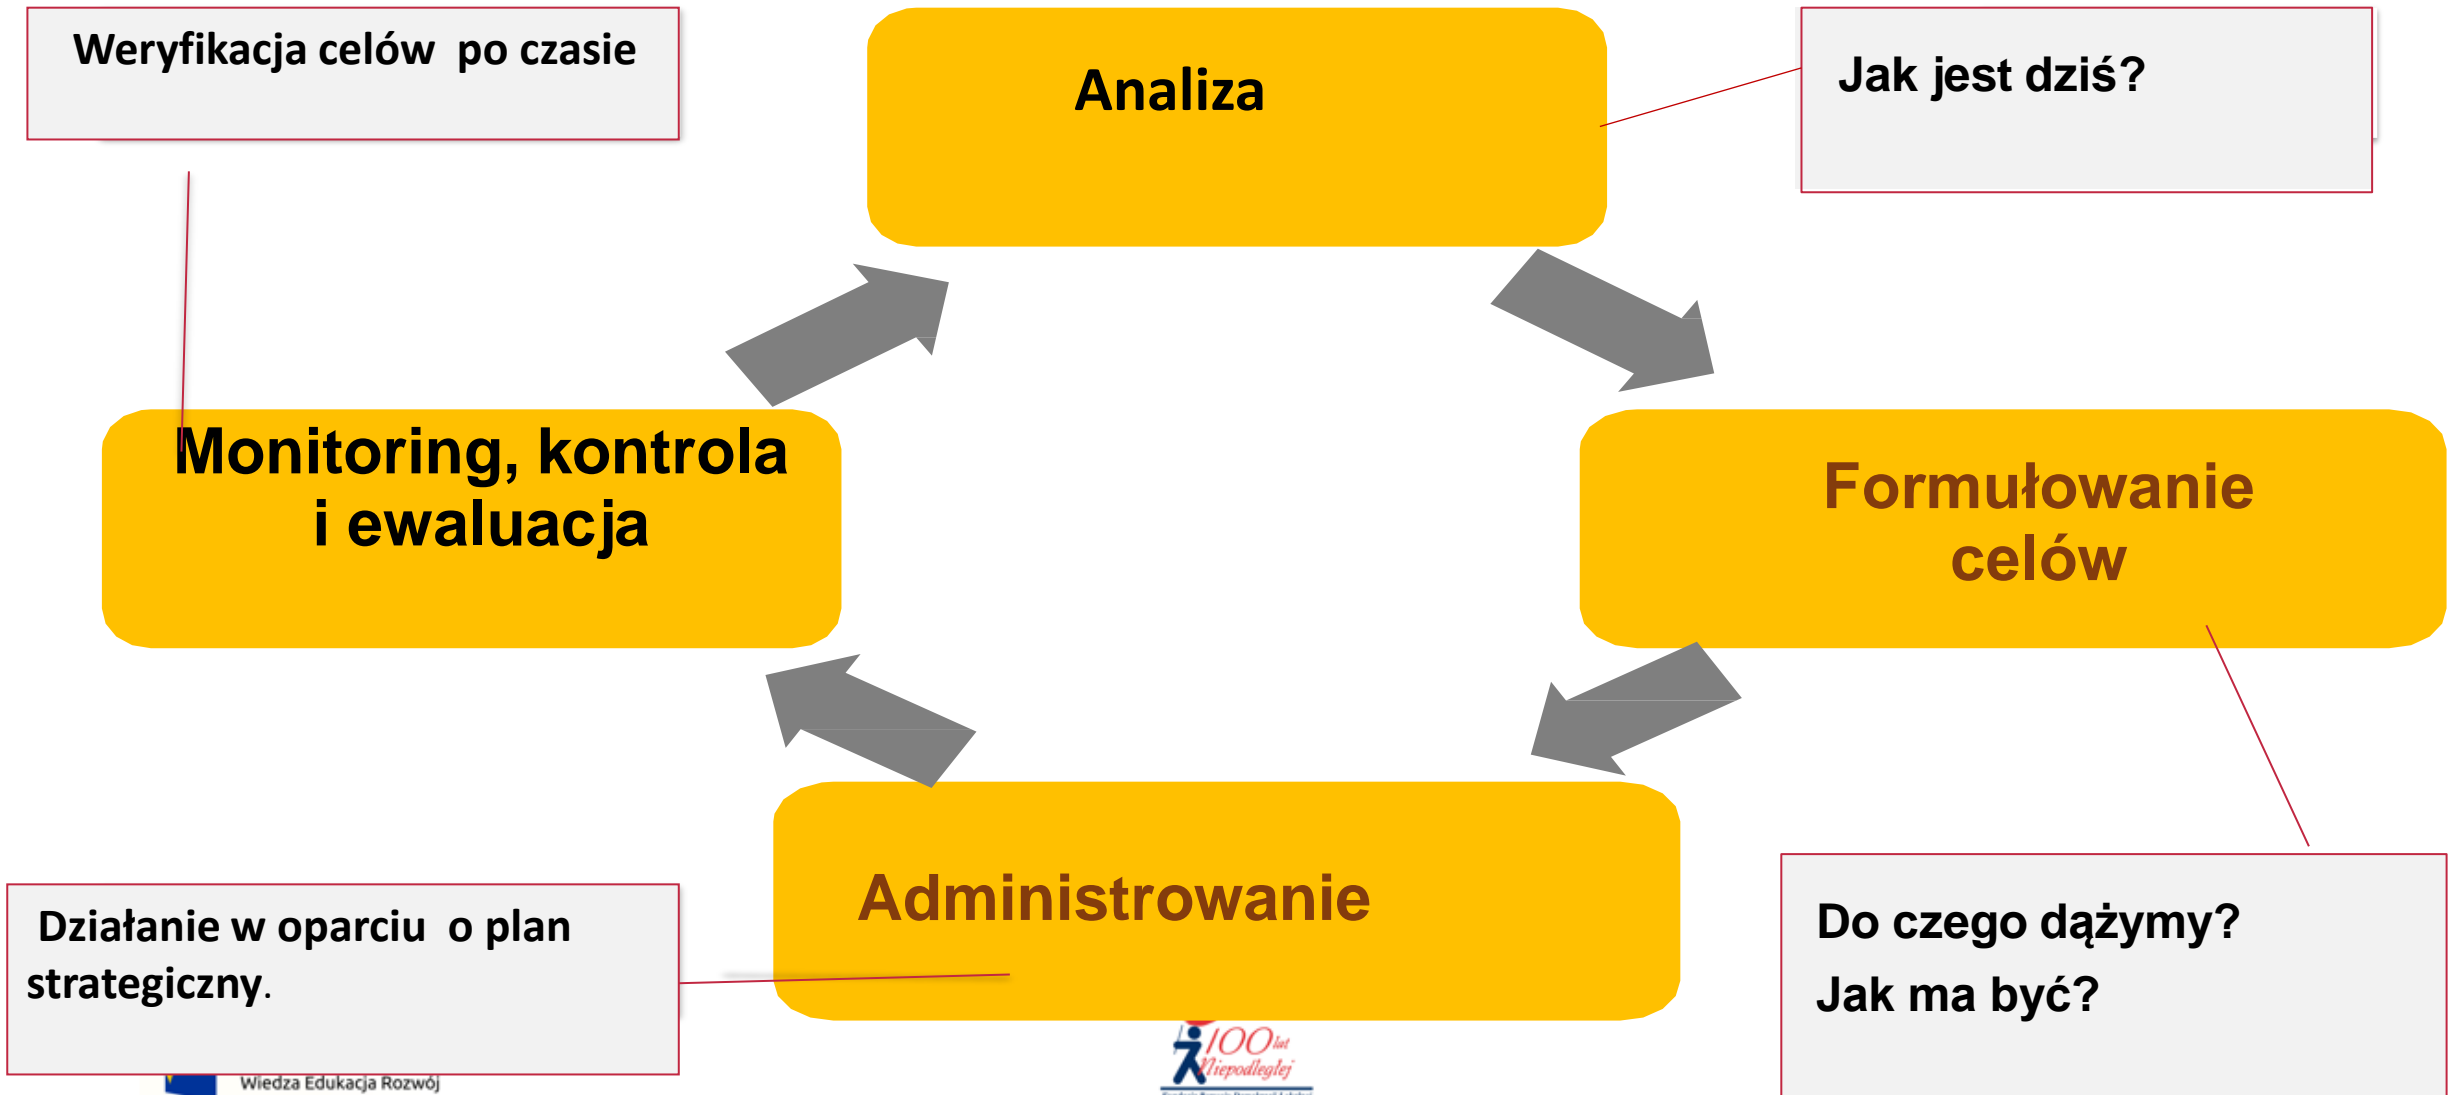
Weryfikacja celów po czasie

Analiza

Jak jest dziś?

Monitoring, kontrola i ewaluacja

Formułowanie celów

Administrowanie

Działanie w oparciu o plan strategiczny.

Do czego dążymy?

Jak ma być?

Wiedza Edukacja Rozwój

100 lat Niepodległej